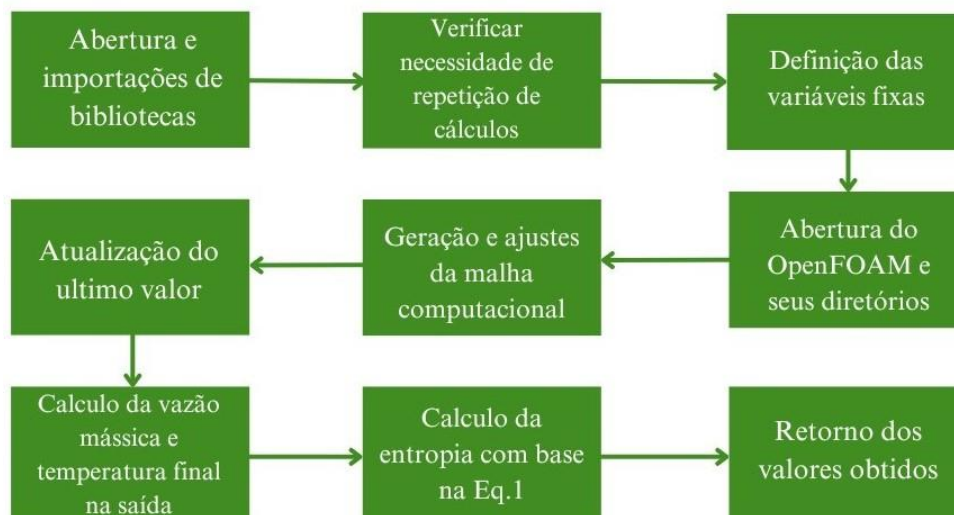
Abertura e importações de bibliotecas

Verificar necessidade de repetição de cálculos

Definição das variáveis fixas

Abertura do OpenFOAM e seus diretórios

Geração e ajustes da malha computacional

Atualização do ultimo valor

Calculo da vazão mássica e temperatura final na saída

Calculo da entropia com base na Eq.1

Retorno dos valores obtidos